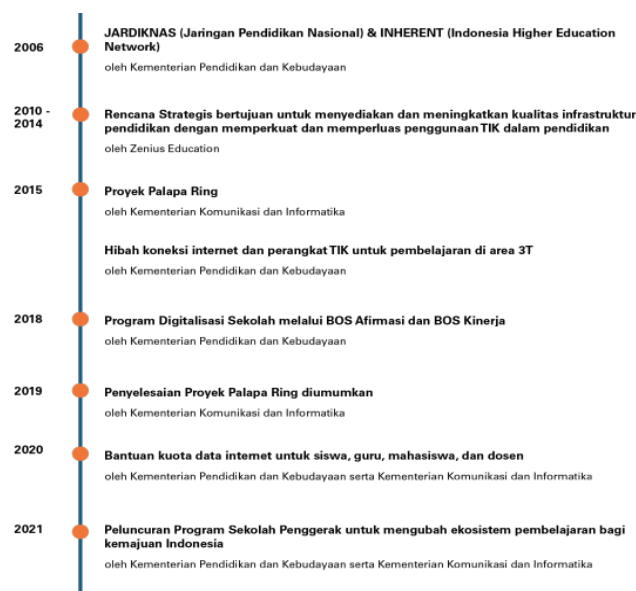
2006

JARDIKNAS (Jaringan Pendidikan Nasional) & INHERENT (Indonesia Higher Education Network)

oleh Kementerian Pendidikan dan Kebudayaan

2010 - 2014

Rencana Strategis bertujuan untuk menyediakan dan meningkatkan kualitas infrastruktur pendidikan dengan memperkuat dan memperluas penggunaan TIK dalam pendidikan

oleh Zenius Education

2015

Proyek Palapa Ring

oleh Kementerian Komunikasi dan Informatika

Hibah koneksi internet dan perangkat TIK untuk pembelajaran di area 3T

oleh Kementerian Pendidikan dan Kebudayaan

2018

Program Digitalisasi Sekolah melalui BOS Afirmasi dan BOS Kinerja

oleh Kementerian Pendidikan dan Kebudayaan

2019

Penyelesaian Proyek Palapa Ring diumumkan

oleh Kementerian Komunikasi dan Informatika

2020

Bantuan kuota data internet untuk siswa, guru, mahasiswa, dan dosen

oleh Kementerian Pendidikan dan Kebudayaan serta Kementerian Komunikasi dan Informatika

2021

Peluncuran Program Sekolah Penggerak untuk mengubah ekosistem pembelajaran bagi kemajuan Indonesia

oleh Kementerian Pendidikan dan Kebudayaan serta Kementerian Komunikasi dan Informatika